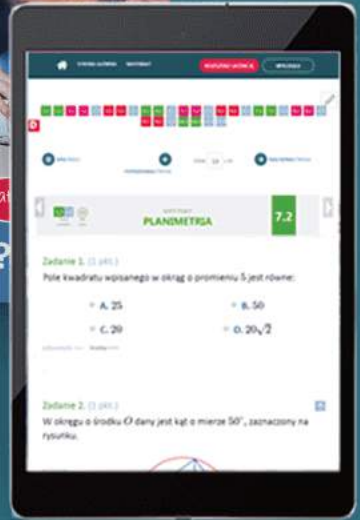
PLANIMETRIA

7.2

Zadanie 1. (1 pkt.)
Pole kwadratu wpisanego w okrąg o promieniu 5 jest równe:

A. 25
B. 50
C. 20
D. $20\sqrt{2}$

Zadanie 2. (1 pkt.)
W okręgu o środku $O$ dany jest kąt o mierze 50°, zaznaczony na rysunku.